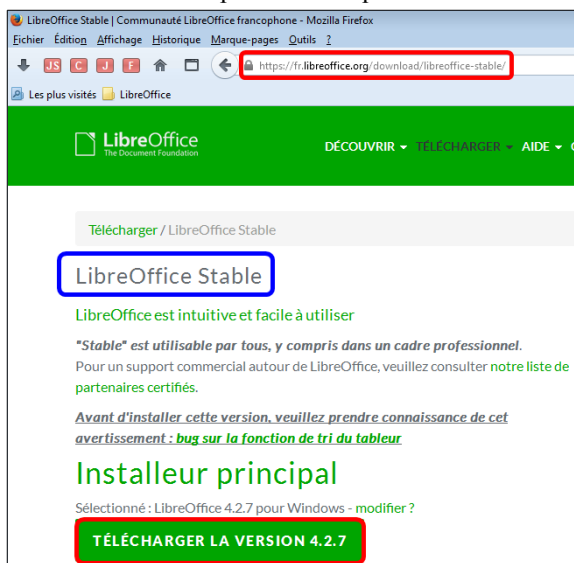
LibreOffice Stable | Communauté LibreOffice francophone - Mozilla Firefox

Fichier Édition Affichage Historique Marque-pages Outils ?

https://fr.libreoffice.org/download/libreoffice-stable/

Les plus visités LibreOffice

LibreOffice
The Document Foundation

DÉCOUVRIR ▾ TÉLÉCHARGER ▾ AIDE ▾

Télécharger / LibreOffice Stable

LibreOffice Stable

LibreOffice est intuitive et facile à utiliser

"Stable" est utilisable par tous, y compris dans un cadre professionnel.
Pour un support commercial autour de LibreOffice, veuillez consulter notre liste de partenaires certifiés.

Avant d'installer cette version, veuillez prendre connaissance de cet avertissement : bug sur la fonction de tri du tableur

Installeur principal

Sélectionné : LibreOffice 4.2.7 pour Windows - modifier ?

TÉLÉCHARGER LA VERSION 4.2.7